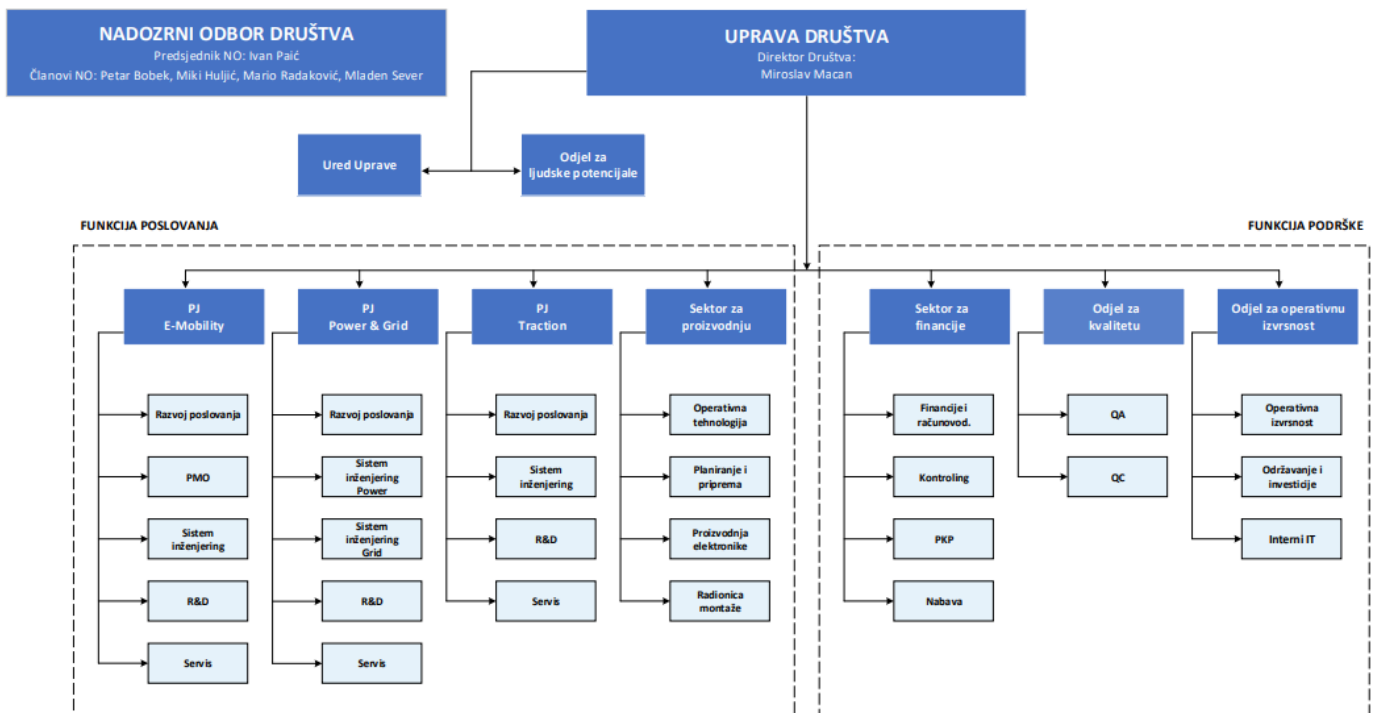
NADOZRNI ODBOR DRUŠTVA
Predsjednik NO: Ivan Paić
Članovi NO: Petar Bobek, Miki Huljić, Mario Radaković, Mladen Sever

UPRAVA DRUŠTVA
Direktor Društva:
Miroslav Macan

Ured Uprave

Odjel za ljudske potencijale

FUNKCIJA POSLOVANJA

FUNKCIJA PODRŠKE

PJ E-Mobility
Razvoj poslovanja
PMO
Sistem inženjering
R&D
Servis

PJ Power & Grid
Razvoj poslovanja
Sistem inženjering Power
Sistem inženjering Grid
R&D
Servis

PJ Traction
Razvoj poslovanja
Sistem inženjering
R&D
Servis

Sektor za proizvodnju
Operativna tehnologija
Planiranje i priprema
Proizvodnja elektronike
Radionica montaže

Sektor za financije
Financije i računovod.
Kontroling
PKP
Nabava

Odjel za kvalitetu
QA
QC

Odjel za operativnu izvrsnost
Operativna izvrsnost
Održavanje i investicije
Interni IT